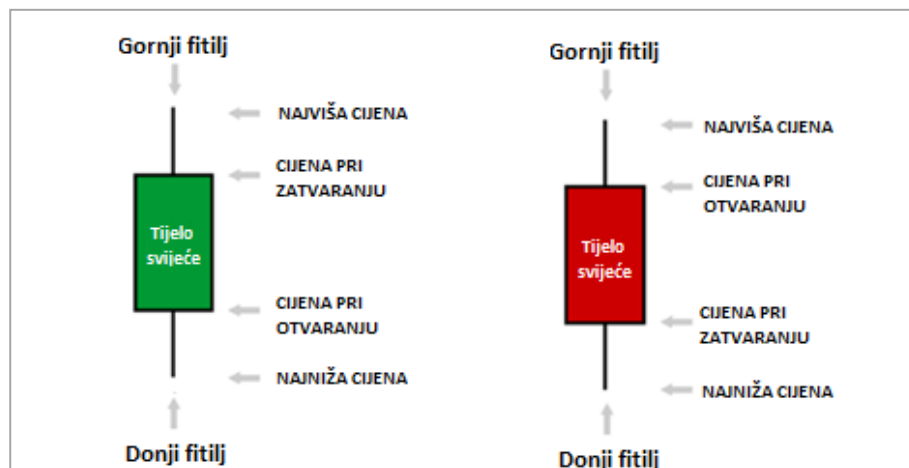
Gornji fitilj

NAJVIŠA CIJENA

CIJENA PRI ZATVARANJU

Tijelo svijeće

CIJENA PRI OTVARANJU

NAJNIŽA CIJENA

Donji fitilj

Gornji fitilj

NAJVIŠA CIJENA

CIJENA PRI OTVARANJU

Tijelo svijeće

CIJENA PRI ZATVARANJU

NAJNIŽA CIJENA

Donji fitilj